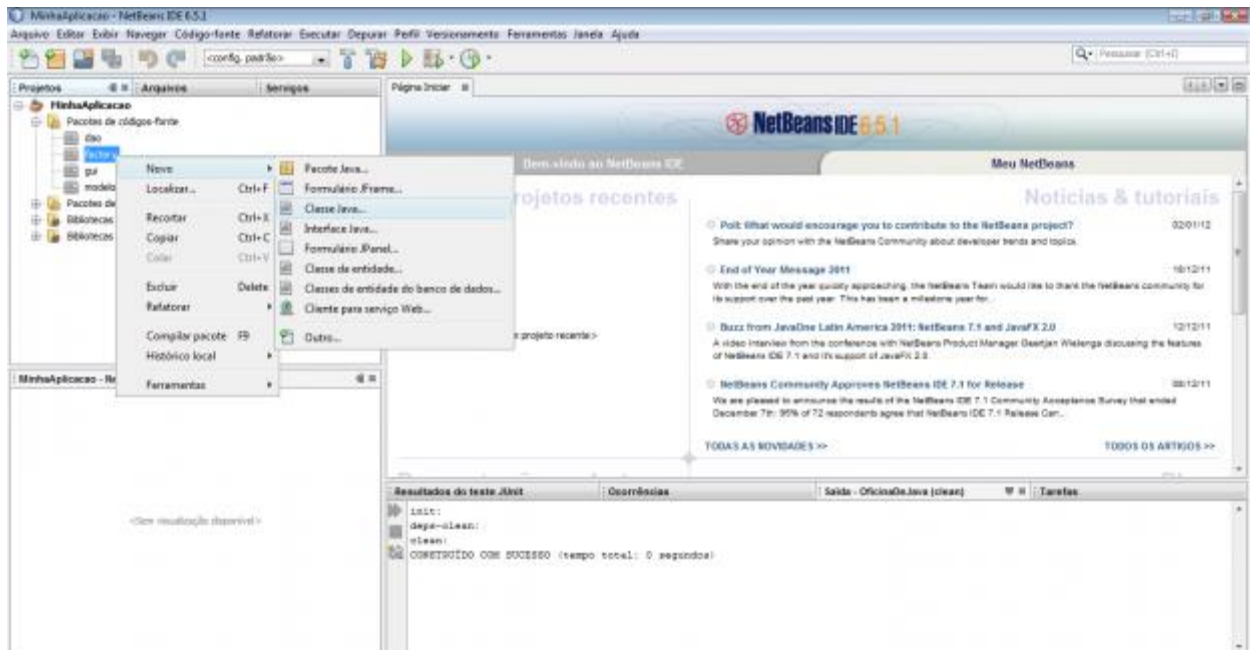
MinhaAplicacao - NetBeans IDE 6.5.1

Arquivo Editar Exibir Navegar Código-fonte Refatorar Executar Depurar Perfil Versionamento Ferramentas Janela Ajuda

<config. padrão>

Pesquisar (Ctrl+I)

Projetos Arquivos Serviços

MinhaAplicacao
Pacotes de códigos-fonte
dao
factory
gui
modelo
Pacotes de
Bibliotecas
Bibliotecas

Novo
Localizar... Ctrl+F
Recortar Ctrl+X
Copiar Ctrl+C
Colar Ctrl+V
Excluir Delete
Refatorar
Compilar pacote F9
Histórico local
Ferramentas

Pacote Java...
Formulário JFrame...
Classe Java...
Interface Java...
Formulário JPanel...
Classe de entidade...
Classes de entidade do banco de dados...
Cliente para serviço Web...
Outro...

MinhaAplicacao - Na

<Sem visualização disponível>

Página Inicial

NetBeans IDE 6.5.1

Bem-vindo ao NetBeans IDE

Meu NetBeans

projetos recentes

<sem projeto recente>

Notícias & tutoriais

Poll: What would encourage you to contribute to the NetBeans project? 02/01/12
Share your opinion with the NetBeans Community about developer trends and topics.

End of Year Message 2011 16/12/11
With the end of the year quickly approaching, the NetBeans Team would like to thank the NetBeans community for its support over the past year. This has been a milestone year for...

Buzz from JavaOne Latin America 2011: NetBeans 7.1 and JavaFX 2.0 12/12/11
A video interview from the conference with NetBeans Product Manager Geertjan Wielenga discussing the features of NetBeans IDE 7.1 and it's support of JavaFX 2.0.

NetBeans Community Approves NetBeans IDE 7.1 for Release 08/12/11
We are pleased to announce the results of the NetBeans IDE 7.1 Community Acceptance Survey that ended December 7th: 95% of 72 respondents agree that NetBeans IDE 7.1 Release Can...

TODAS AS NOVIDADES >>

TODOS OS ARTIGOS >>

Resultados do teste JUnit Ocorrências Saída - OficinaDeJava (clean) Tarefas

init:
deps-clean:
clean:
CONSTRUÍDO COM SUCESSO (tempo total: 0 segundos)